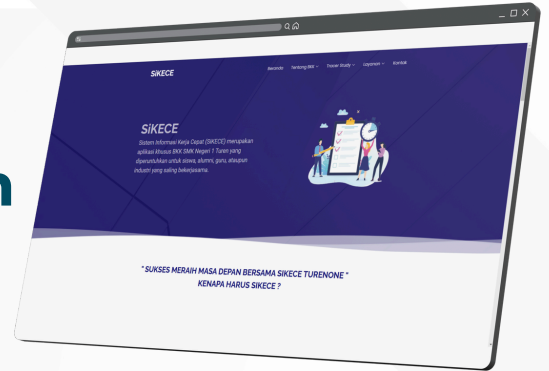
SiKECE

Beranda Tentang BKK Tracer Study Layanan Kontak

SiKECE

Sistem Informasi Kerja Cepat (SiKECE) merupakan aplikasi khusus BKK SMK Negeri 1 Turen yang diperuntukkan untuk siswa, alumni, guru, ataupun industri yang saling bekerjasama.

" SUKSES MERAIH MASA DEPAN BERSAMA SIKECE TURENONE "

KENAPA HARUS SIKECE ?